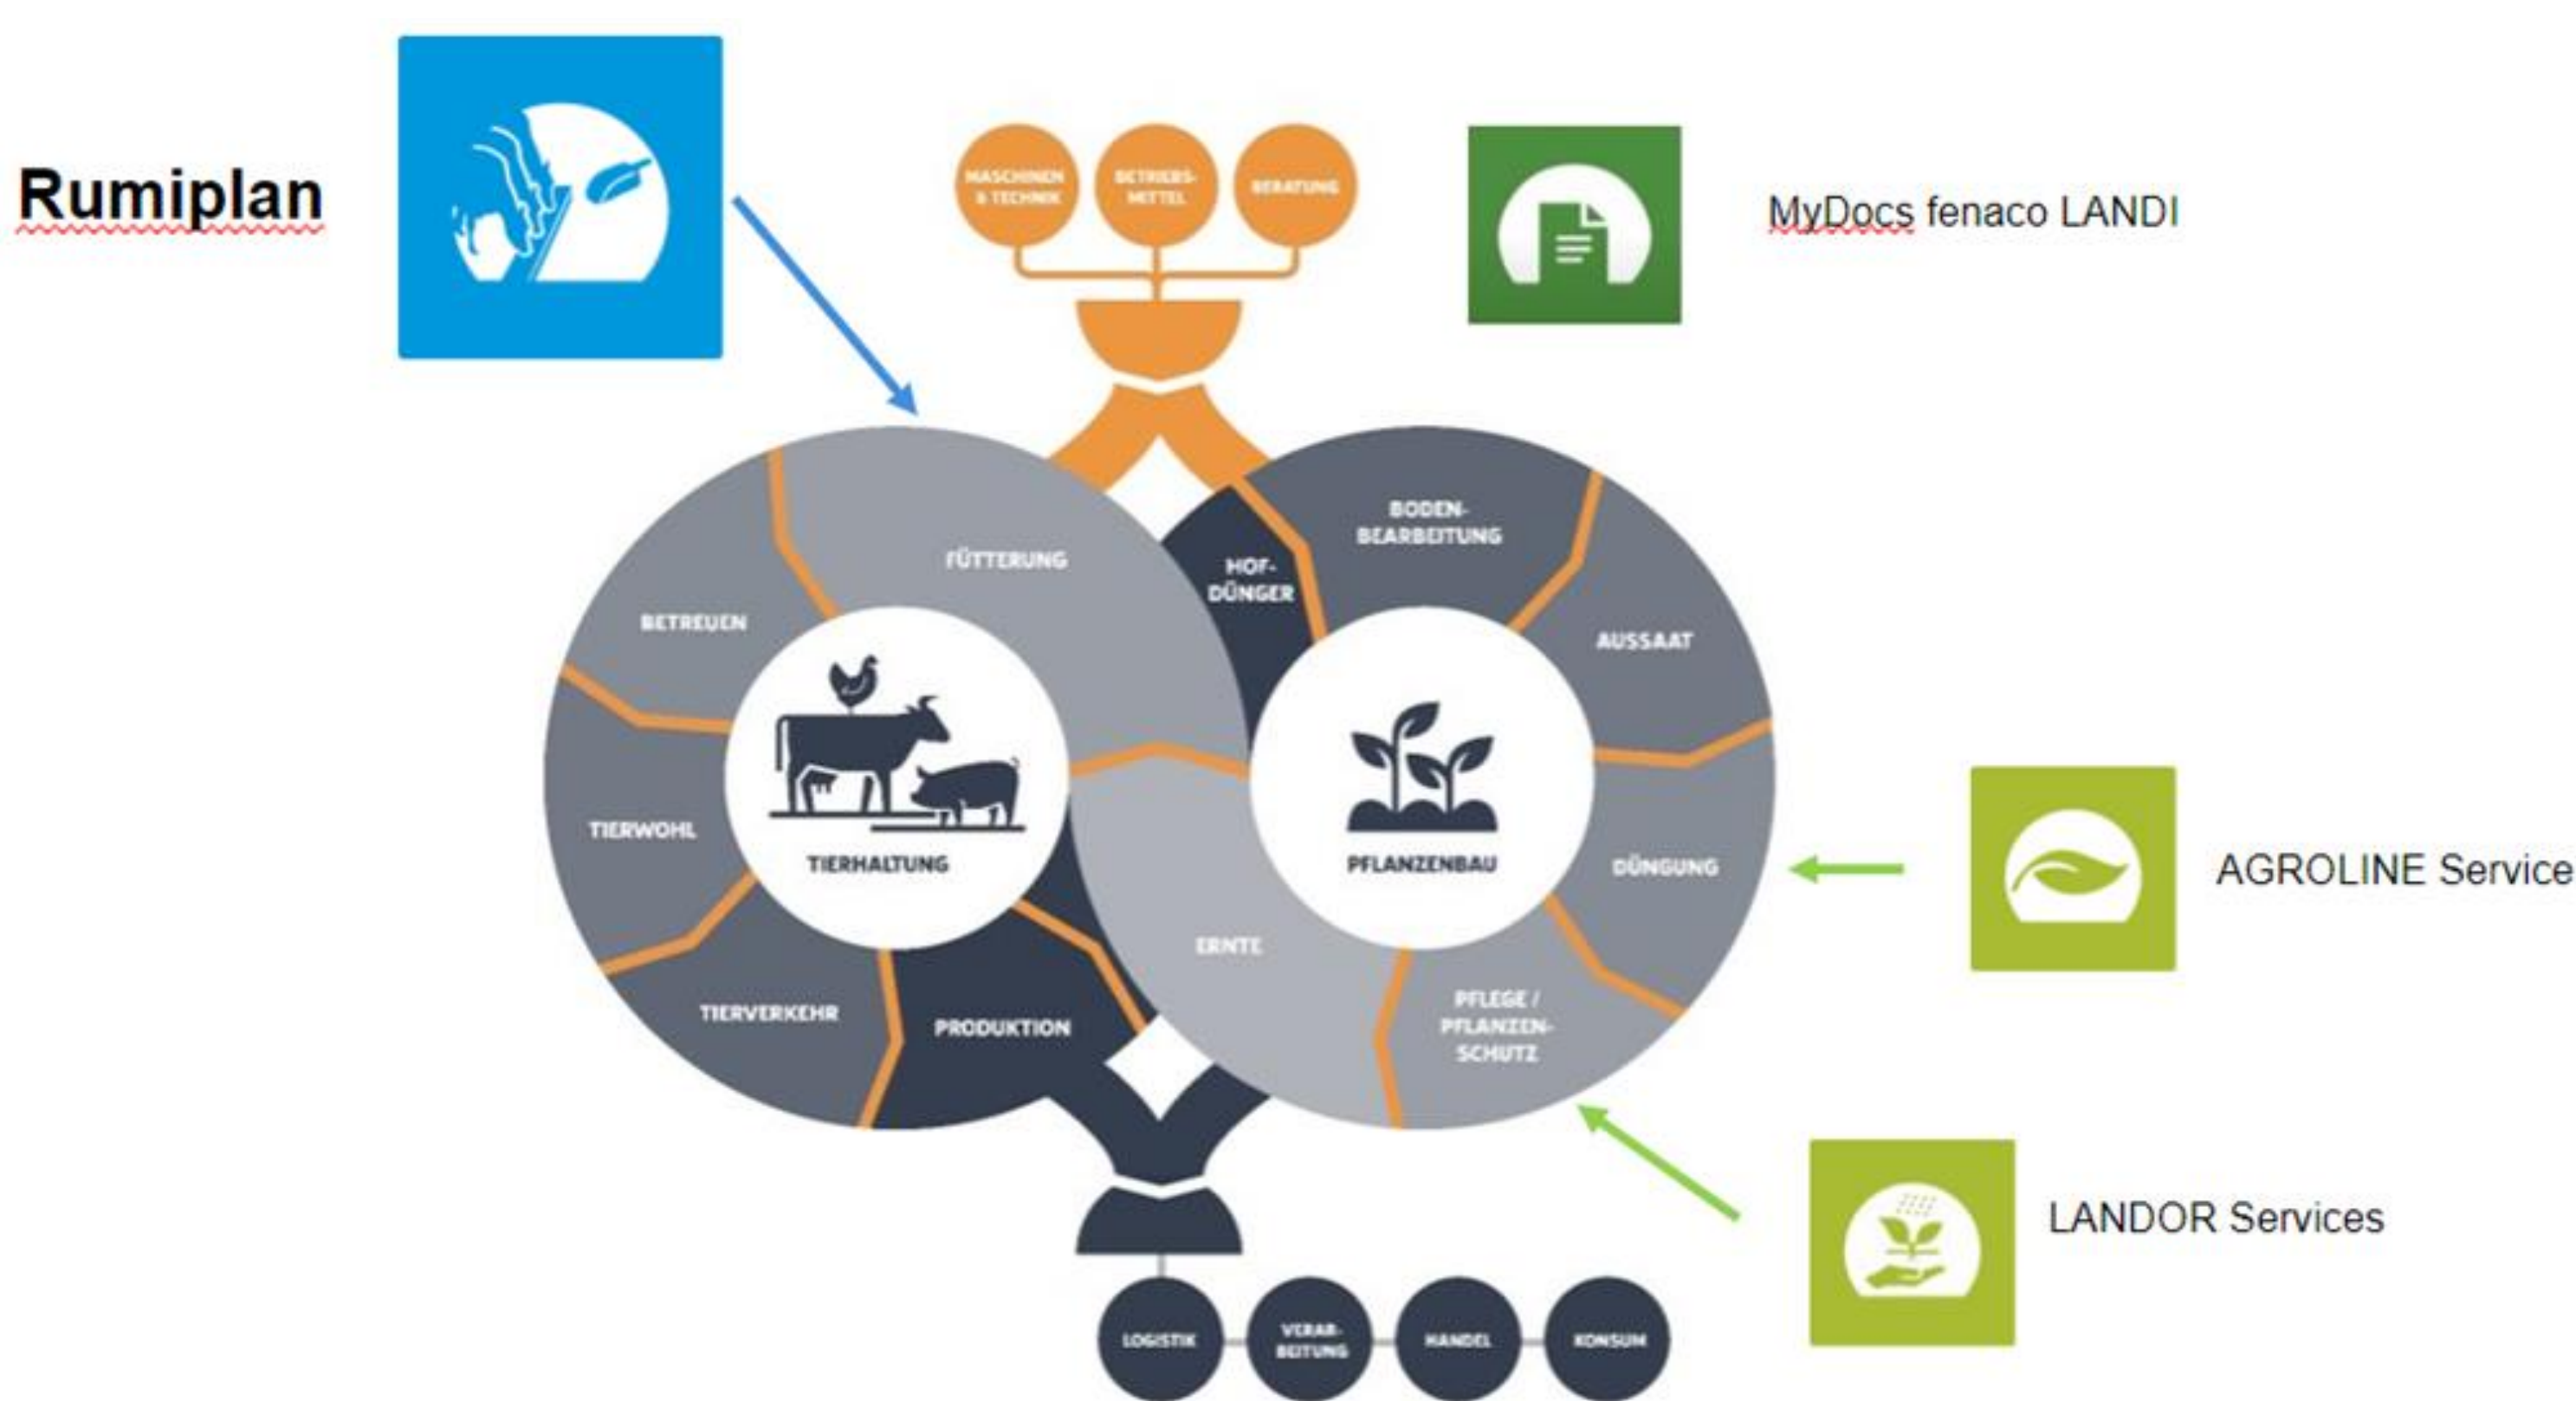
Rumiplan

MASCHINEN & TECHNIK

BETRIEBS-MITTEL

BERATUNG

MyDocs fenaco LANDI

FÜTTERUNG

BETREUEN

TIERWOHL

TIERHALTUNG

TIERVERKEHR

PRODUKTION

HOF-DÜNGER

BODEN-BEARBEITUNG

AUSSAAT

PFLANZENBAU

DÜNGUNG

ERNTE

PFLEGE / PFLANZEN-SCHUTZ

AGROLINE Service

LANDOR Services

LOGISTIK

VERAR-BEITUNG

HANDEL

KONSUM